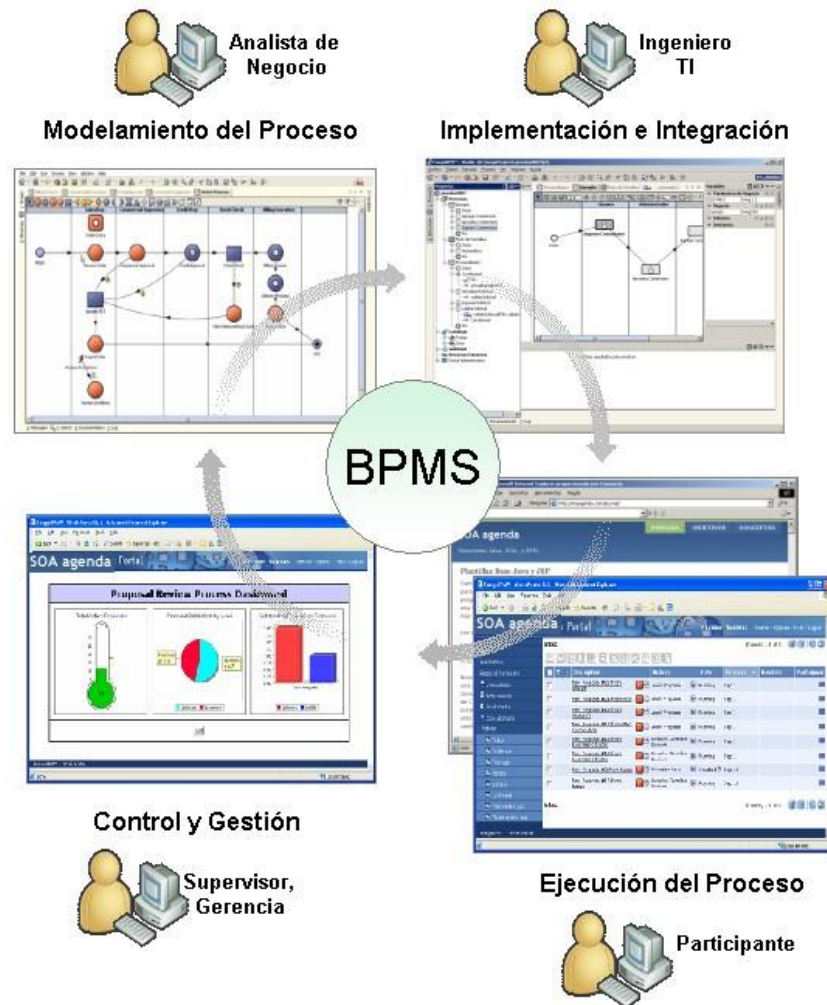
Analista de Negocio

Ingeniero TI

Modelamiento del Proceso

Implementación e Integración

BPMS

SOA agenda

SOA agenda Portal

Proposal Review Process Dashboard

SOA agenda Portal

Control y Gestión

Supervisor, Gerencia

Ejecución del Proceso

Participante